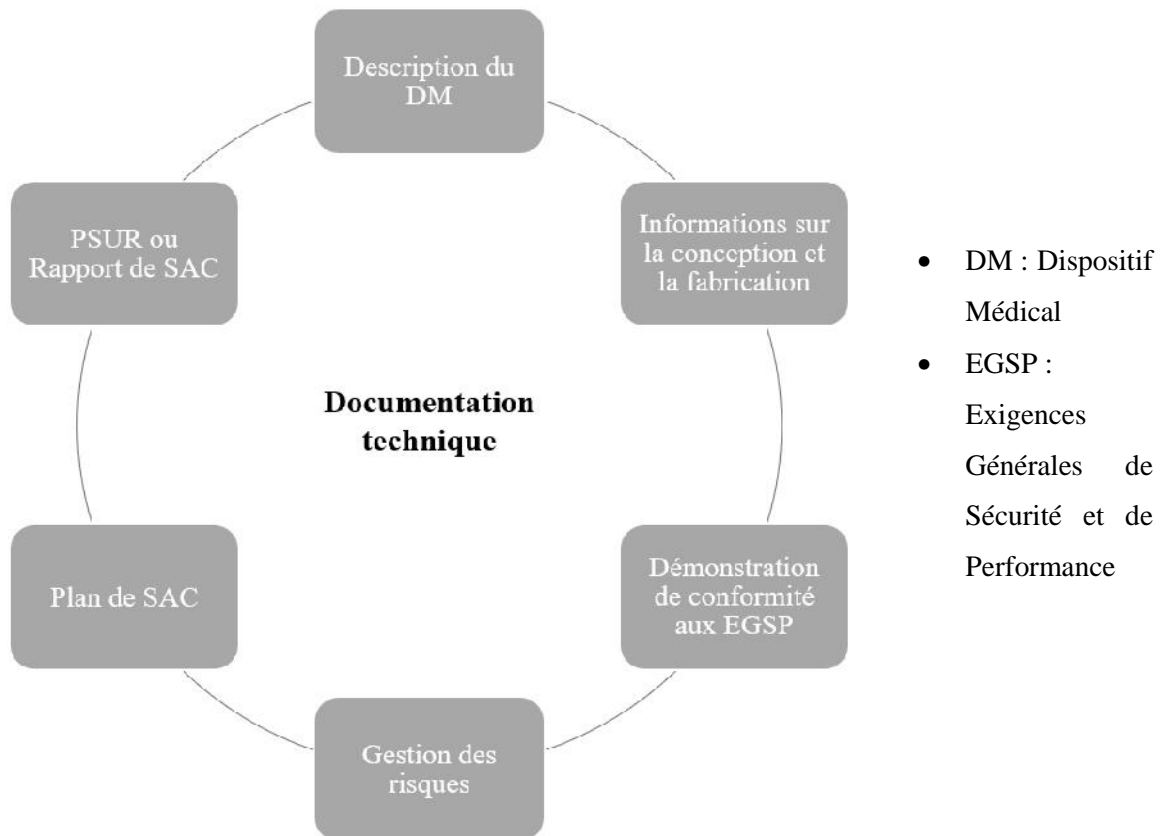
Description du DM

Informations sur la conception et la fabrication

Démonstration de conformité aux EGSP

Gestion des risques

Plan de SAC

PSUR ou Rapport de SAC

**Documentation technique**

- DM : Dispositif Médical
- EGSP : Exigences Générales de Sécurité et de Performance